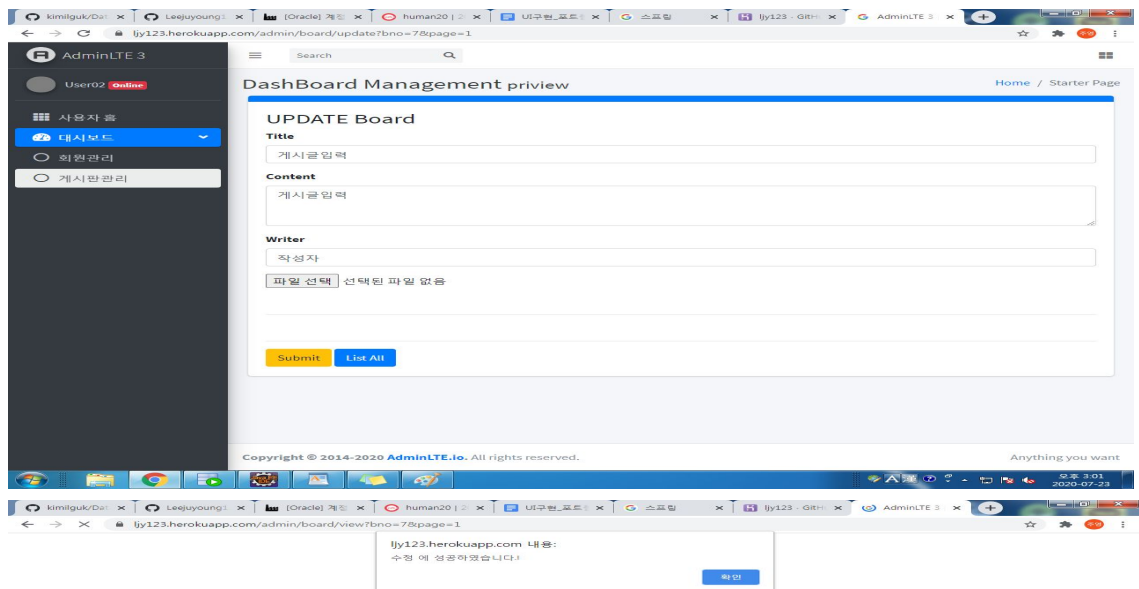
kimilguk/Dat × Leejuyoung × [Oracle] 게 × human20 | × UI구현_포트 × 스프링 × ljy123 · GitH × AdminLTE 3 ×
ljy123.herokuapp.com/admin/board/update?bno=7&page=1

AdminLTE 3
Search
User02 Online
사용자 홈
대시보드
회원관리
게시판관리

DashBoard Management priview
Home / Starter Page

UPDATE Board
Title
게시글입력
Content
게시글입력
Writer
작성자
파일 선택 선택된 파일 없음

Submit List All

Copyright © 2014-2020 AdminLTE.io. All rights reserved.
Anything you want

오후 3:01
2020-07-23

kimilguk/Dat × Leejuyoung × [Oracle] 게 × human20 | × UI구현_포트 × 스프링 × ljy123 · GitH × AdminLTE 3 ×
ljy123.herokuapp.com/admin/board/view?bno=7&page=1

ljy123.herokuapp.com 내용:
수정 에 성공하였습니다.!
확인